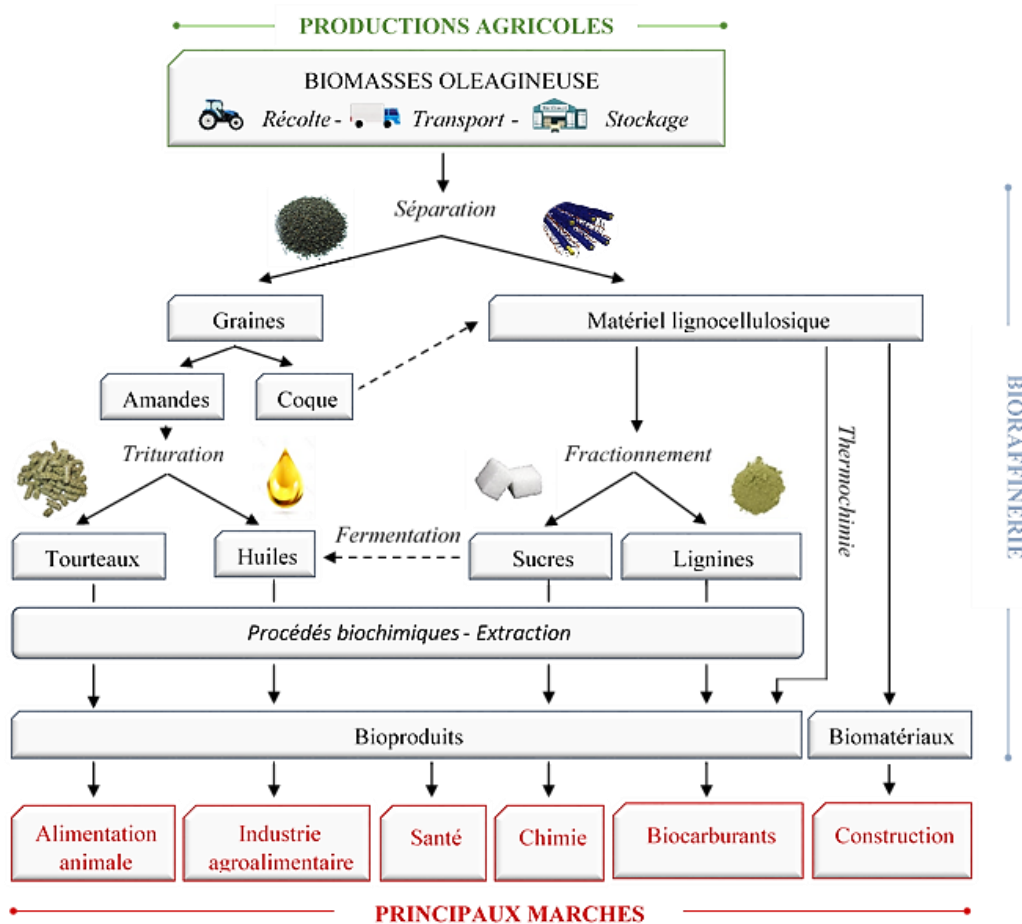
PRODUCTIONS AGRICOLES

BIOMASSES OLEAGINEUSE

Récolte - Transport - Stockage

Séparation

Graines

Matériel lignocellulosique

Amandes

Coque

Trituration

Fractionnement

Thermochimie

BIORAFFINERIE

Tourteaux

Huiles

Fermentation

Sucres

Lignines

Procédés biochimiques - Extraction

Bioproduits

Biomatériaux

Alimentation animale

Industrie agroalimentaire

Santé

Chimie

Biocarburants

Construction

PRINCIPAUX MARCHES